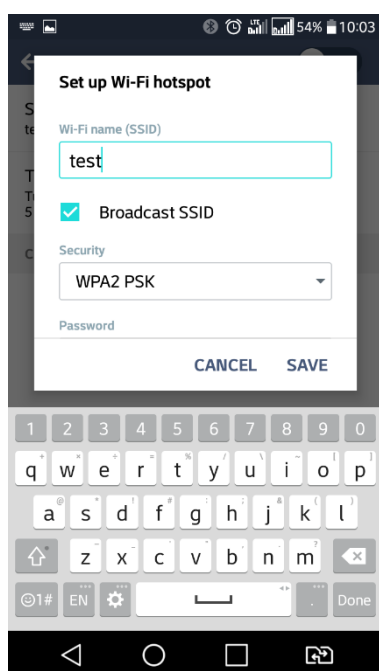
54% 10:03

Set up Wi-Fi hotspot

Wi-Fi name (SSID)

test

Broadcast SSID

Security

WPA2 PSK

Password

CANCEL SAVE

1 2 3 4 5 6 7 8 9 0

q w e r t y u i o p

a s d f g h j k l

z x c v b n m

©1# EN Done